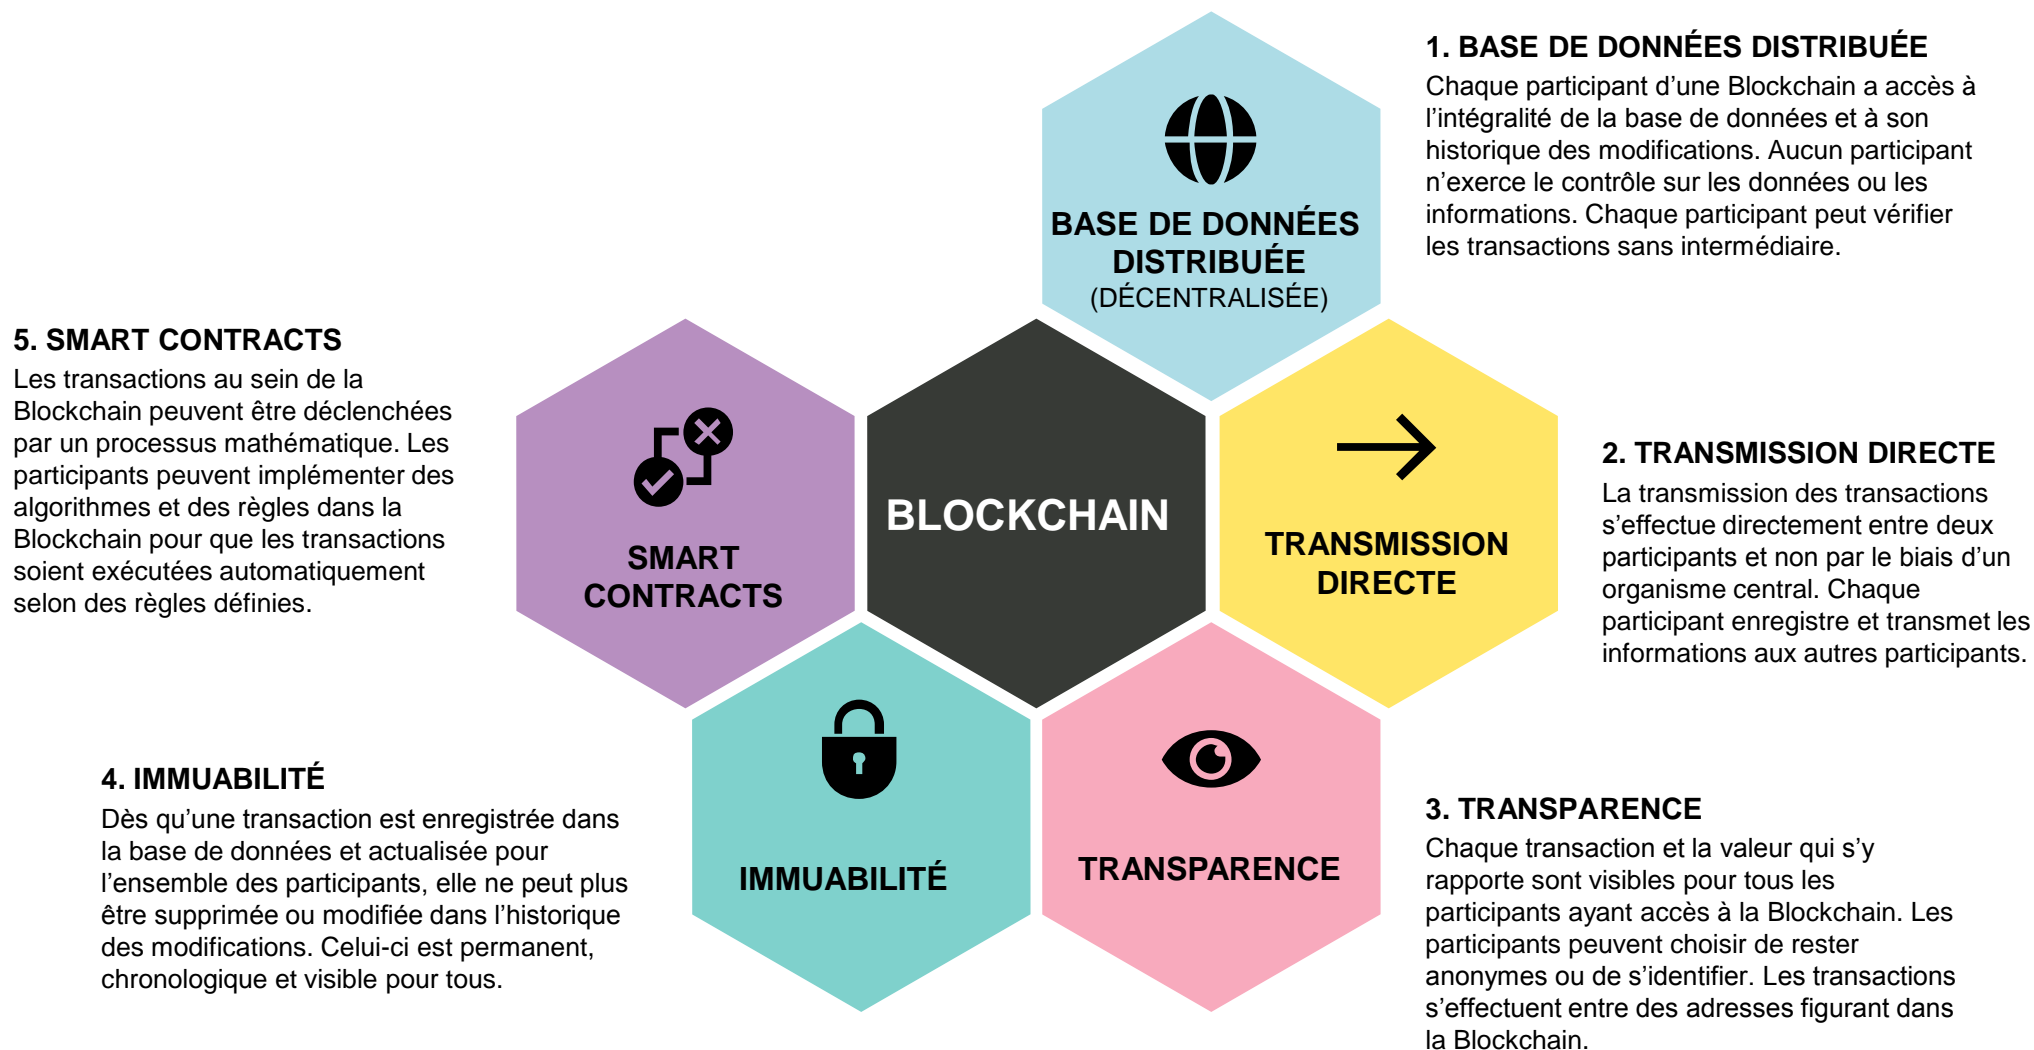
1. BASE DE DONNÉES DISTRIBUÉE
Chaque participant d'une Blockchain a accès à l'intégralité de la base de données et à son historique des modifications. Aucun participant n'exerce le contrôle sur les données ou les informations. Chaque participant peut vérifier les transactions sans intermédiaire.

BASE DE DONNÉES DISTRIBUÉE (DÉCENTRALISÉE)

5. SMART CONTRACTS
Les transactions au sein de la Blockchain peuvent être déclenchées par un processus mathématique. Les participants peuvent implémenter des algorithmes et des règles dans la Blockchain pour que les transactions soient exécutées automatiquement selon des règles définies.

SMART CONTRACTS

BLOCKCHAIN

TRANSMISSION DIRECTE

2. TRANSMISSION DIRECTE
La transmission des transactions s'effectue directement entre deux participants et non par le biais d'un organisme central. Chaque participant enregistre et transmet les informations aux autres participants.

4. IMMUABILITÉ
Dès qu'une transaction est enregistrée dans la base de données et actualisée pour l'ensemble des participants, elle ne peut plus être supprimée ou modifiée dans l'historique des modifications. Celui-ci est permanent, chronologique et visible pour tous.

IMMUABILITÉ

TRANSPARENCE

3. TRANSPARENCE
Chaque transaction et la valeur qui s'y rapporte sont visibles pour tous les participants ayant accès à la Blockchain. Les participants peuvent choisir de rester anonymes ou de s'identifier. Les transactions s'effectuent entre des adresses figurant dans la Blockchain.